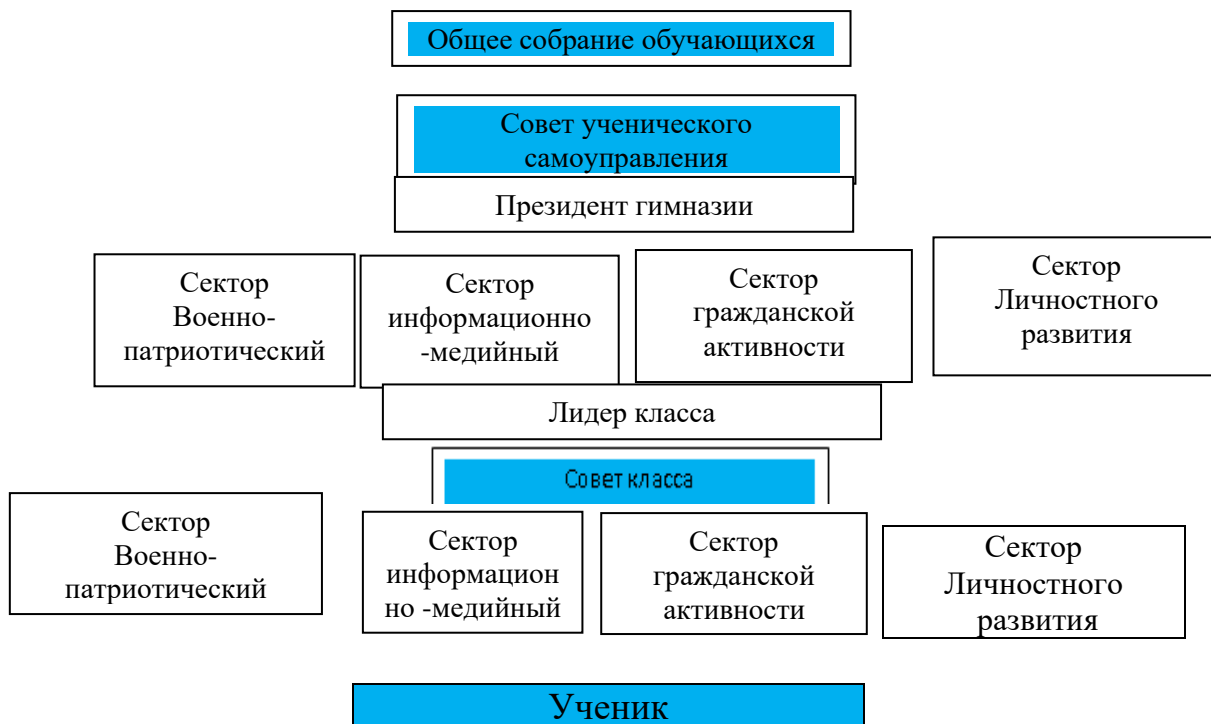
Общее собрание обучающихся

Совет ученического самоуправления

Президент гимназии

Сектор Военно-патриотический

Сектор информационно-медийный

Сектор гражданской активности

Сектор Личностного развития

Лидер класса

Совет класса

Сектор Военно-патриотический

Сектор информационно -медийный

Сектор гражданской активности

Сектор Личностного развития

Ученик